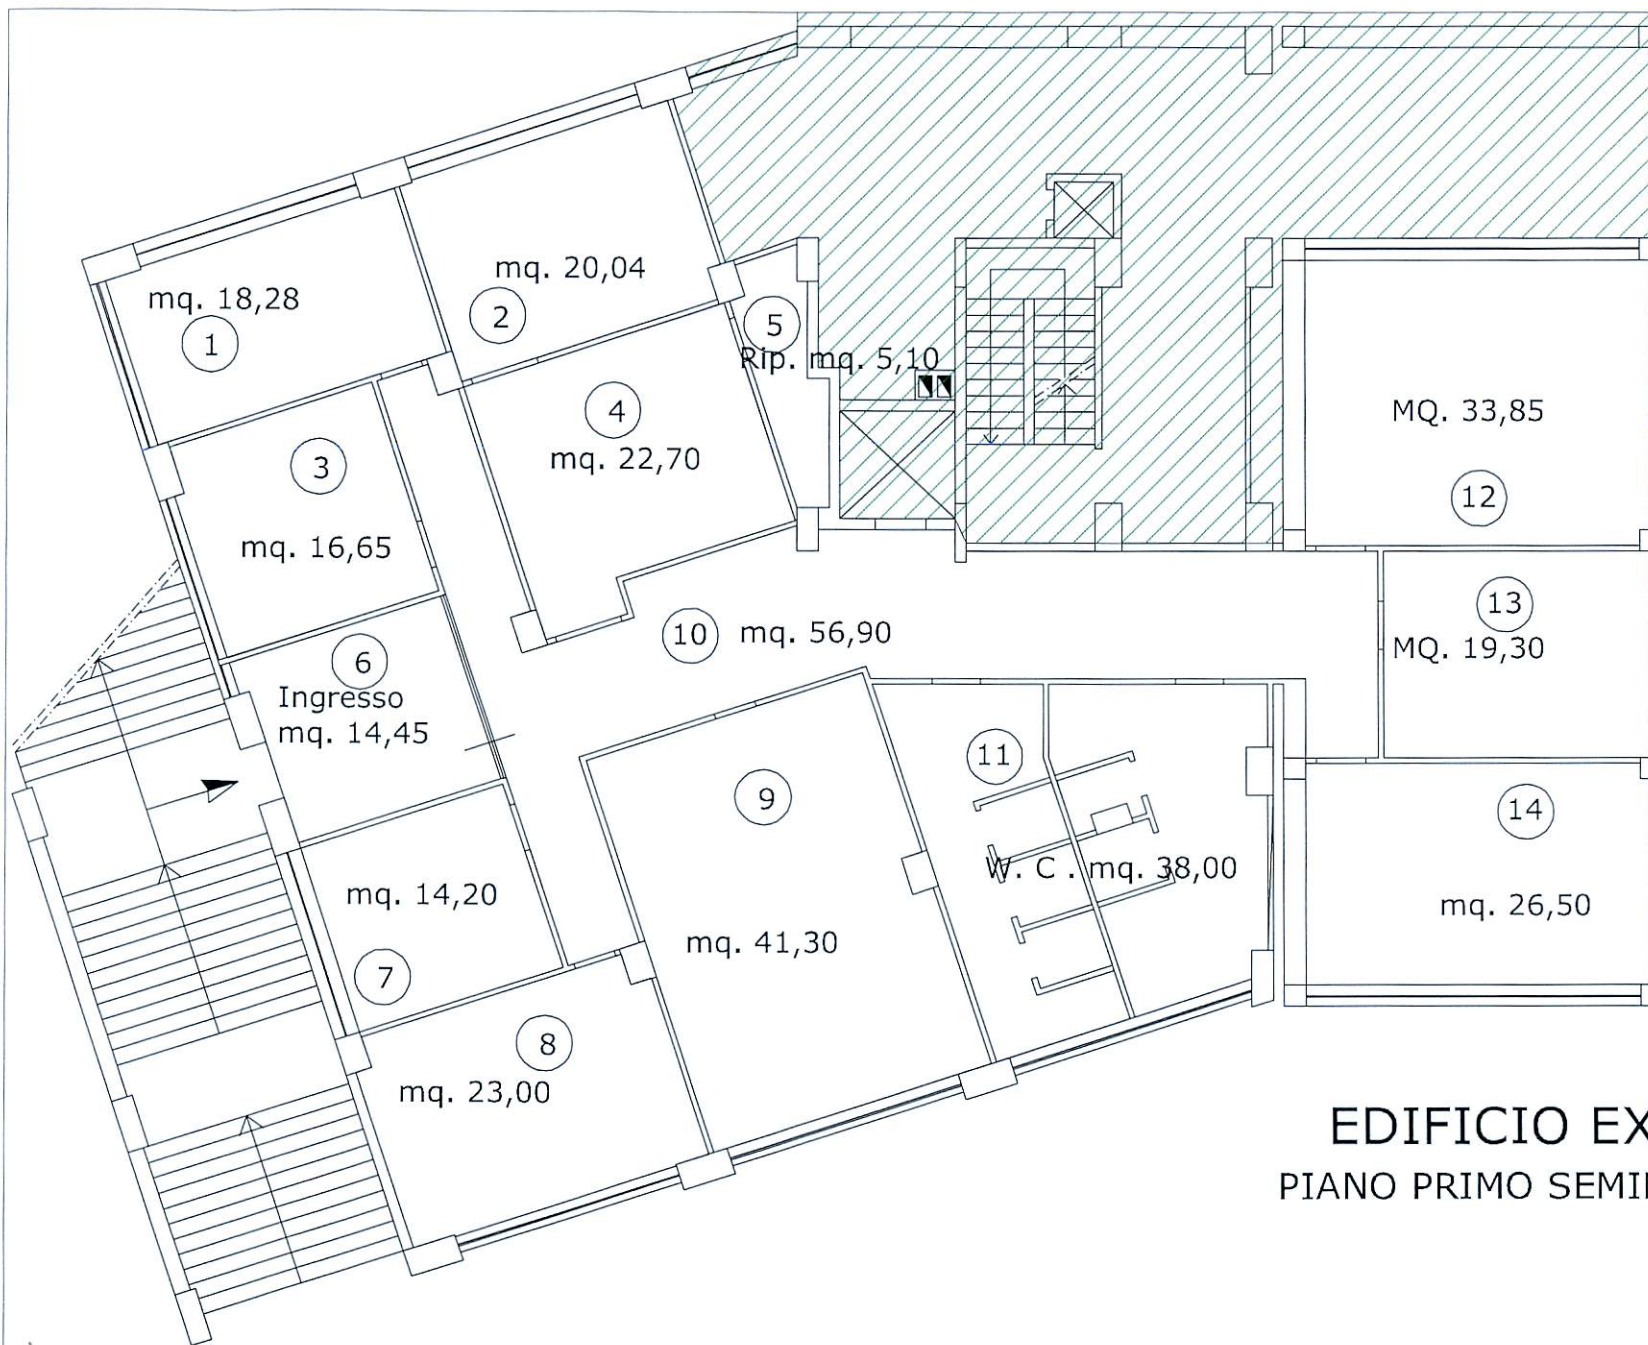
mq. 20,04

mq. 18,28

1

2

5

Rip. mq. 5,10

4

mq. 22,70

3

mq. 16,65

MQ. 33,85

12

13

MQ. 19,30

10 mq. 56,90

6

Ingresso

mq. 14,45

11

9

W. C . mq. 38,00

14

mq. 26,50

mq. 14,20

mq. 41,30

7

8

mq. 23,00

EDIFICIO EX

PIANO PRIMO SEMI